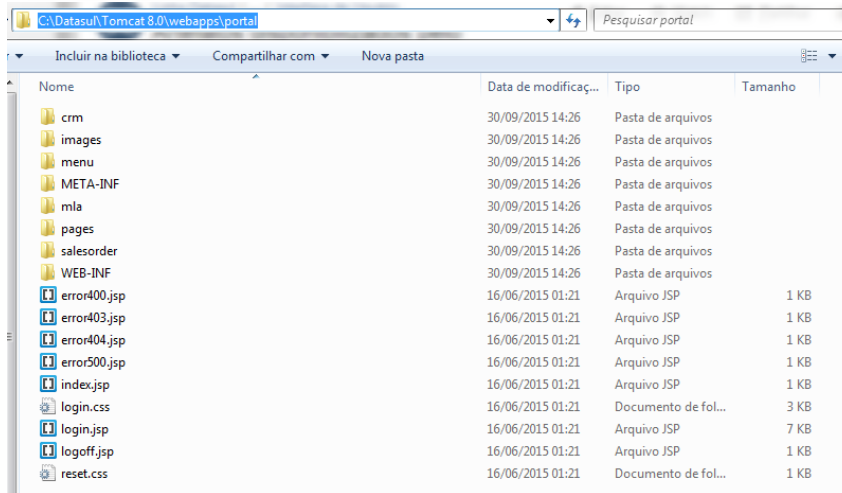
C:\Datasul\Tomcat 8.0\webapps\portal

Pesquisar portal

Incluir na biblioteca ▾ Compartilhar com ▾ Nova pasta

| Nome | Data de modificaç... | Tipo | Tamanho |
|---|---|---|---|
| crm | 30/09/2015 14:26 | Pasta de arquivos | |
| images | 30/09/2015 14:26 | Pasta de arquivos | |
| menu | 30/09/2015 14:26 | Pasta de arquivos | |
| META-INF | 30/09/2015 14:26 | Pasta de arquivos | |
| mla | 30/09/2015 14:26 | Pasta de arquivos | |
| pages | 30/09/2015 14:26 | Pasta de arquivos | |
| salesorder | 30/09/2015 14:26 | Pasta de arquivos | |
| WEB-INF | 30/09/2015 14:26 | Pasta de arquivos | |
| error400.jsp | 16/06/2015 01:21 | Arquivo JSP | 1 KB |
| error403.jsp | 16/06/2015 01:21 | Arquivo JSP | 1 KB |
| error404.jsp | 16/06/2015 01:21 | Arquivo JSP | 1 KB |
| error500.jsp | 16/06/2015 01:21 | Arquivo JSP | 1 KB |
| index.jsp | 16/06/2015 01:21 | Arquivo JSP | 1 KB |
| login.css | 16/06/2015 01:21 | Documento de fol... | 3 KB |
| login.jsp | 16/06/2015 01:21 | Arquivo JSP | 7 KB |
| logoff.jsp | 16/06/2015 01:21 | Arquivo JSP | 1 KB |
| reset.css | 16/06/2015 01:21 | Documento de fol... | 1 KB |